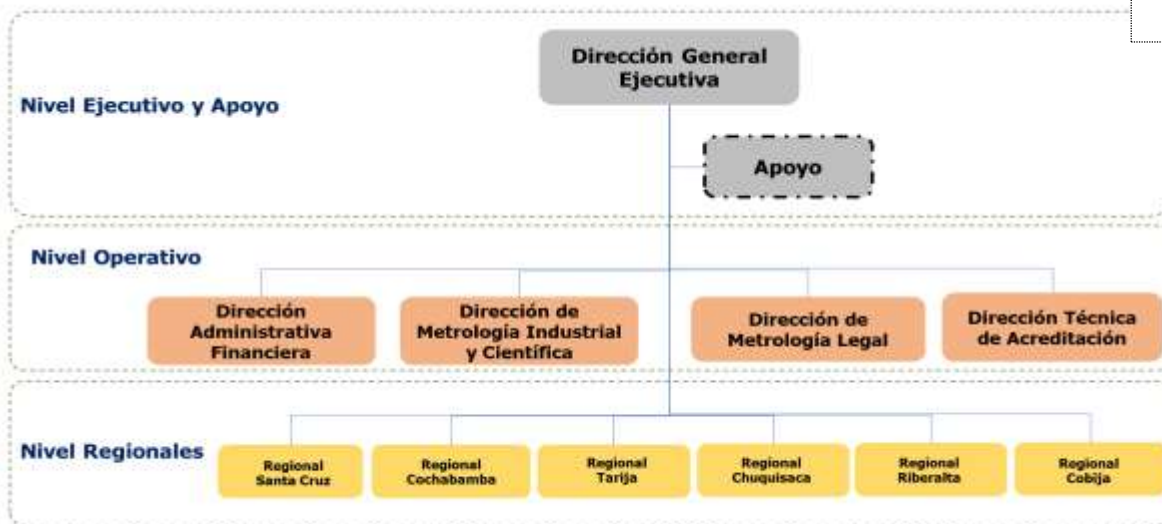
Nivel Ejecutivo y Apoyo

Dirección General Ejecutiva

Apoyo

Nivel Operativo

Dirección Administrativa Financiera

Dirección de Metrología Industrial y Científica

Dirección de Metrología Legal

Dirección Técnica de Acreditación

Nivel Regionales

Regional Santa Cruz

Regional Cochabamba

Regional Tarija

Regional Chuquisaca

Regional Riberalta

Regional Cobija